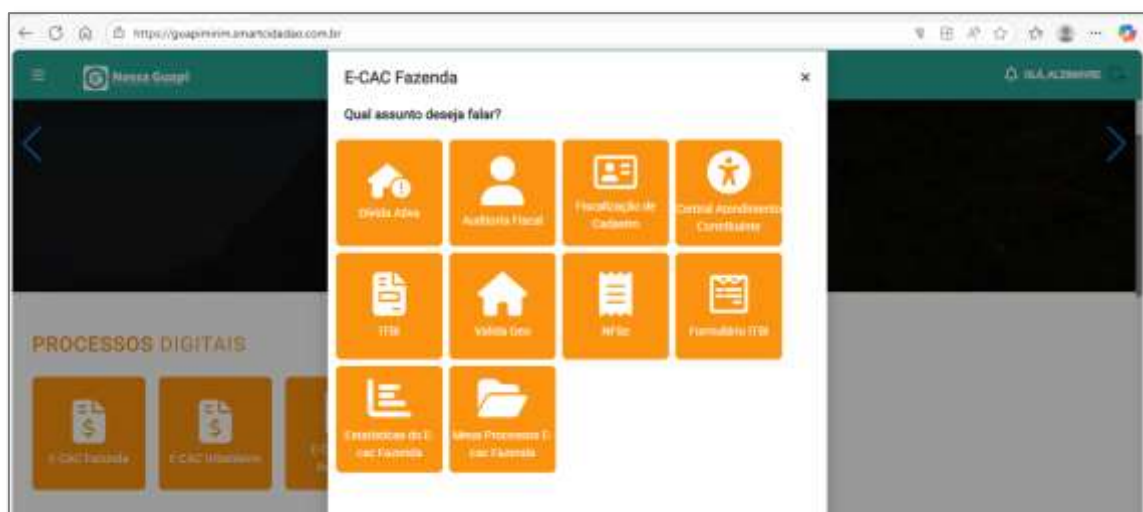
https://guapimirim.smartcidadao.com.br

Nossa Guapi

OLÁ, ALDINAVE

E-CAC Fazenda

×

Qual assunto deseja falar?

Dívida Ativa

Auditoria Fiscal

Fiscalização de Cadastro

Central Atendimento Contribuinte

ITBI

Valida Geo

NFSe

Formulário ITBI

Estatísticas do E-cac Fazenda

Meus Processos E-cac Fazenda

PROCESSOS DIGITAIS

E-CAC Fazenda

E-CAC Urbanismo